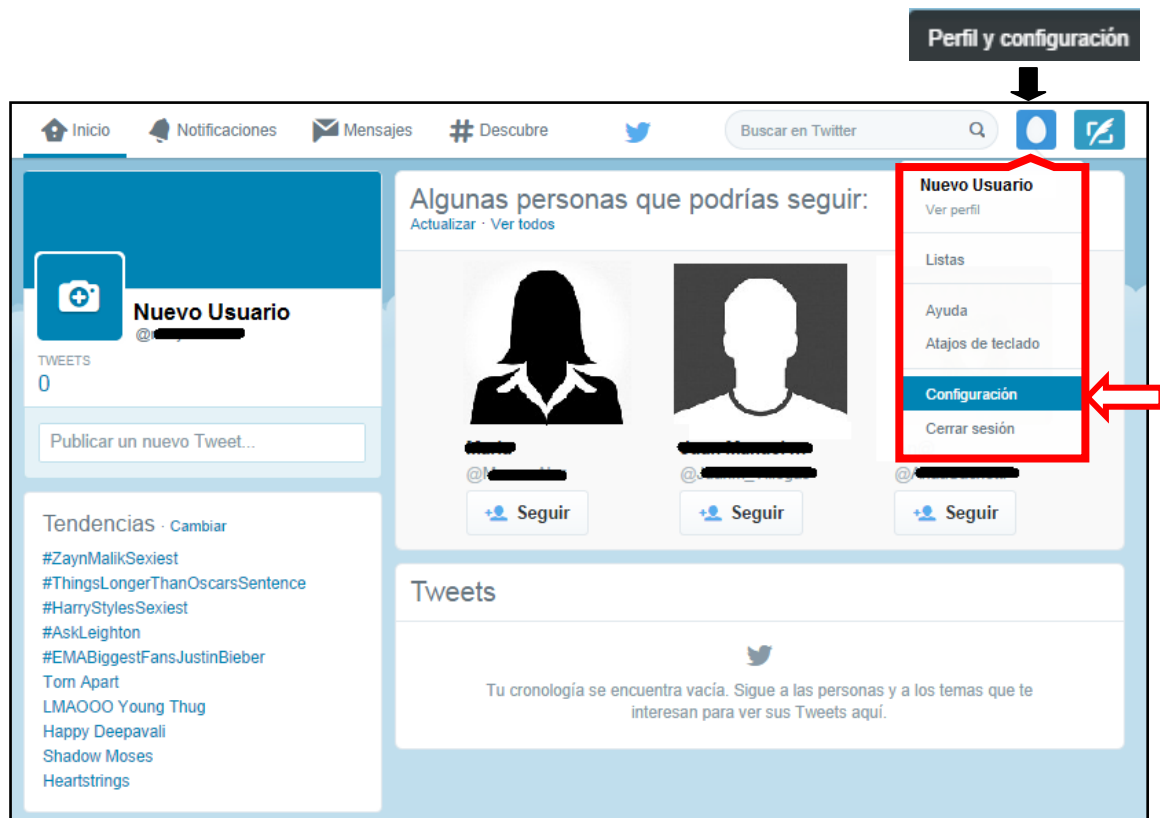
Perfil y configuración

Inicio Notificaciones Mensajes # Descubre

Buscar en Twitter

Nuevo Usuario
@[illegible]

TWEETS
0

Publicar un nuevo Tweet...

Algunas personas que podrías seguir:
Actualizar · Ver todos

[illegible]
@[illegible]
Seguir

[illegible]
@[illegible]
Seguir

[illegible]
@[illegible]
Seguir

Nuevo Usuario
Ver perfil
Listas
Ayuda
Atajos de teclado
Configuración
Cerrar sesión

Tendencias · Cambiar
#ZaynMalikSexiest
#ThingsLongerThanOscarsSentence
#HarryStylesSexiest
#AskLeighton
#EMABiggestFansJustinBieber
Tom Apart
LMAOOO Young Thug
Happy Deepavali
Shadow Moses
Heartstrings

Tweets

Tu cronología se encuentra vacía. Sigue a las personas y a los temas que te interesan para ver sus Tweets aquí.